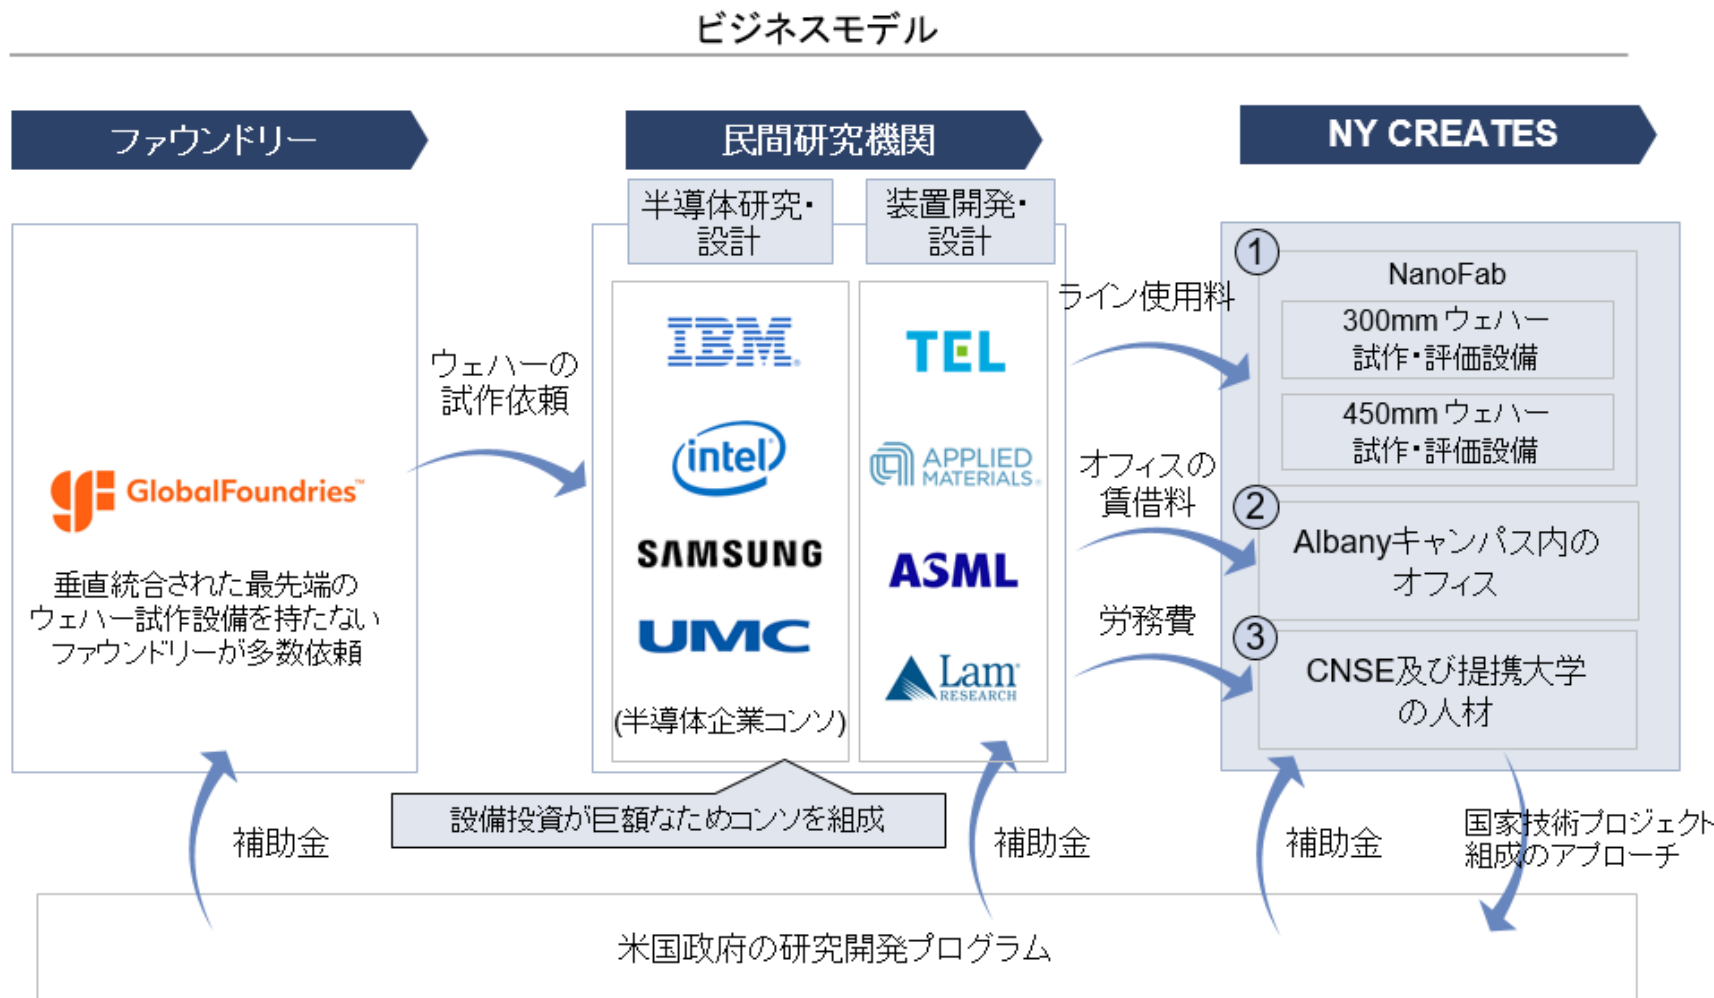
ビジネスモデル

ファウンドリー

民間研究機関

NY CREATES

半導体研究・設計

装置開発・設計

GlobalFoundries

垂直統合された最先端のウェハー試作設備を持たないファウンドリーが多数依頼

ウェハーの試作依頼

IBM

intel

SAMSUNG

UMC

(半導体企業コンソ)

TEL

APPLIED MATERIALS

ASML

Lam RESEARCH

ライン使用料

オフィスの賃借料

労務費

①

NanoFab

300mm ウェハー試作・評価設備

450mm ウェハー試作・評価設備

②

Albanyキャンパス内のオフィス

③

CNSE及び提携大学の人材

設備投資が巨額なためコンソを組成

補助金

補助金

補助金

国家技術プロジェクト組成のアプローチ

米国政府の研究開発プログラム